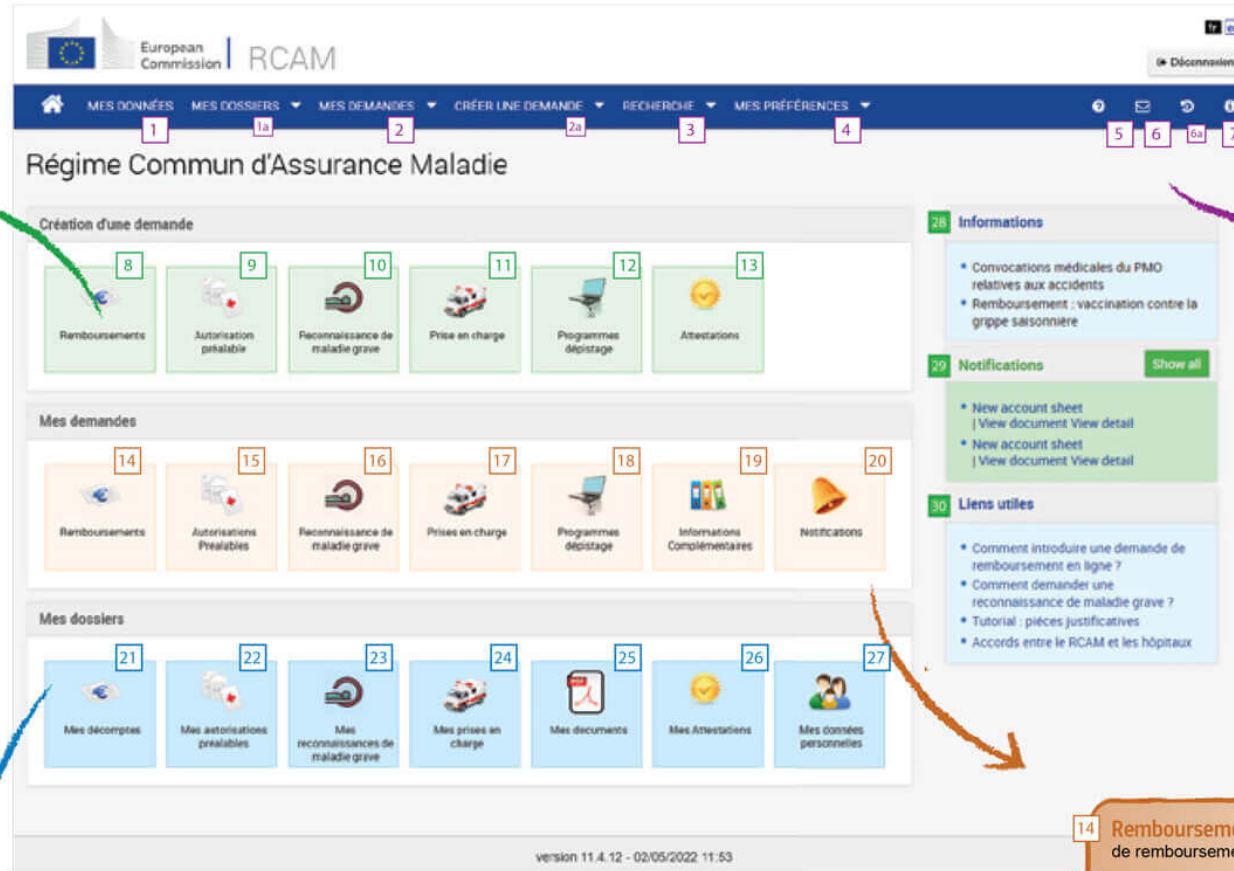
European Commission | RCAM

fr

Déconnexion

MES DONNÉES MES DOSSIERS MES DEMANDES CRÉER UNE DEMANDE RECHERCHE MES PRÉFÉRENCES

1 1a 2 2a 3 4

5 6 6a 7

Régime Commun d'Assurance Maladie

Création d'une demande

8 Remboursements
9 Autorisation préalable
10 Reconnaissance de maladie grave
11 Prise en charge
12 Programmes dépistage
13 Attestations

Mes demandes

14 Remboursements
15 Autorisations Prealables
16 Reconnaissance de maladie grave
17 Prises en charge
18 Programmes dépistage
19 Informations Complémentaires
20 Notifications

Mes dossiers

21 Mes décomptes
22 Mes autorisations prealables
23 Mes reconnaissances de maladie grave
24 Mes prises en charge
25 Mes documents
26 Mes Attestations
27 Mes données personnelles

28 Informations

• Convocations médicales du PMO relatives aux accidents
• Remboursement : vaccination contre la grippe saisonnière

29 Notifications Show all

• New account sheet | View document View detail
• New account sheet | View document View detail

30 Liens utiles

• Comment introduire une demande de remboursement en ligne ?
• Comment demander une reconnaissance de maladie grave ?
• Tutorial : pièces justificatives
• Accords entre le RCAM et les hôpitaux

version 11.4.12 - 02/05/2022 11:53

14 Rembourseme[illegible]
de rembourseme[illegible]